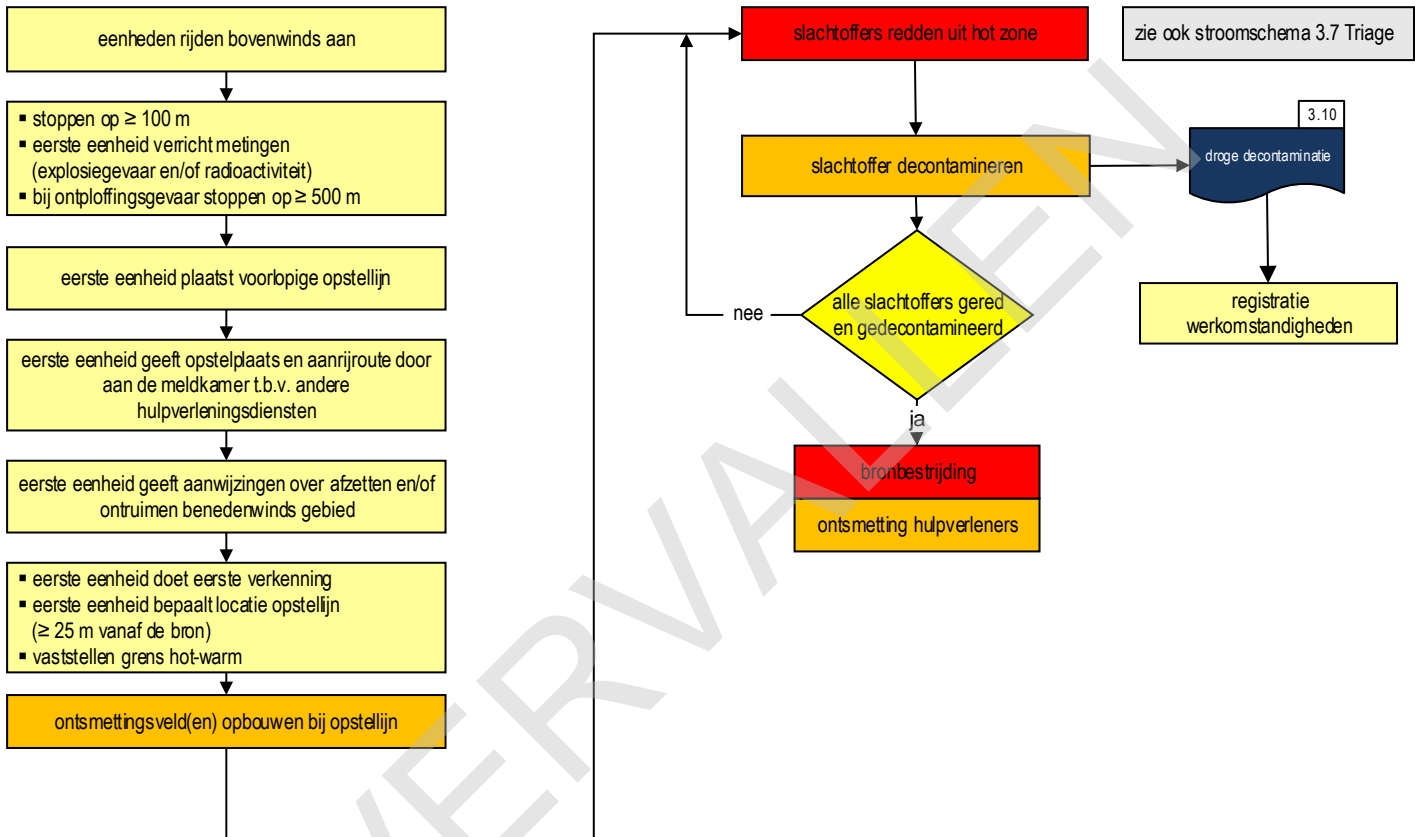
eenheden rijden bovenwinds aan

- stoppen op ≥ 100 m
- eerste eenheid verricht metingen (explosiegevaar en/of radioactiviteit)
- bij ontploffingsgevaar stoppen op ≥ 500 m

eerste eenheid plaatst voorlopige opstellijn

eerste eenheid geeft opstelplaats en aanrijroute door aan de meldkamer t.b.v. andere hulpverleningsdiensten

eerste eenheid geeft aanwijzingen over afzetten en/of ontruimen benedenwinds gebied

- eerste eenheid doet eerste verkenning
- eerste eenheid bepaalt locatie opstellijn (≥ 25 m vanaf de bron)
- vaststellen grens hot-warm

ontsmettingsveld(en) opbouwen bij opstellijn

slachtoffers redden uit hot zone

zie ook stroomschema 3.7 Triage

slachtoffer decontamineren

3.10

droge decontaminatie

registratie werkomstandigheden

nee

alle slachtoffers gered en gedecontamineerd

ja

bronbestrijding

ontsmetting hulpverleners

VERVALLEN